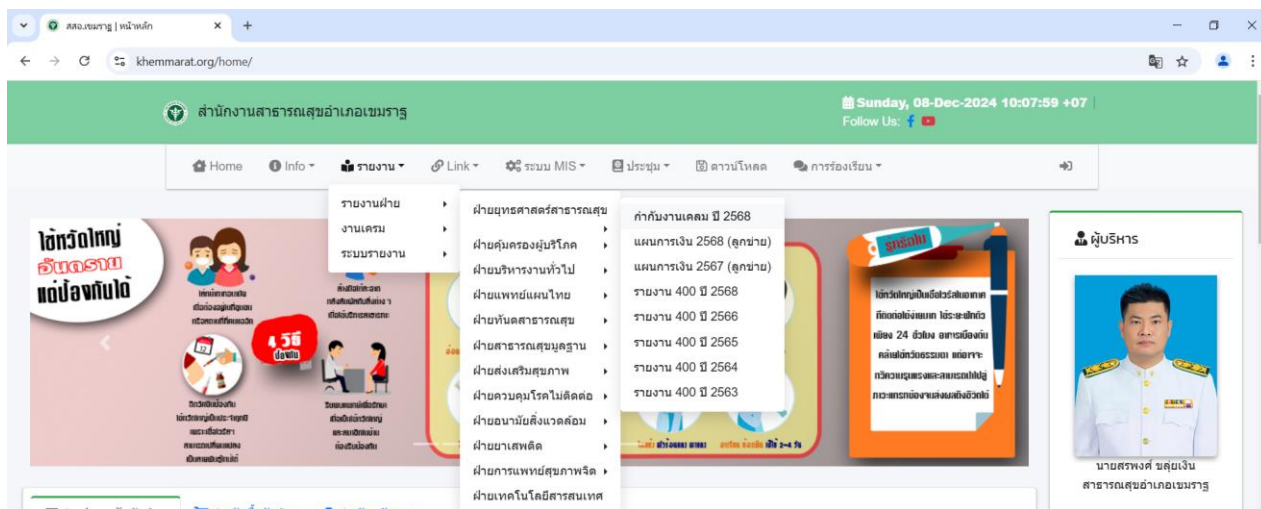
สสอ.เขมราฐ | หน้าหลัก
khemmarat.org/home/

สำนักงานสาธารณสุขอำเภอเขมราฐ
Sunday, 08-Dec-2024 10:07:59 +07
Follow Us:

Home
Info
รายงาน
Link
ระบบ MIS
ประชุม
ดาวน์โหลด
การร้องเรียน

รายงานฝ่าย
งานเครม
ระบบรายงาน

ฝ่ายยุทธศาสตร์สาธารณสุข
ฝ่ายคุ้มครองผู้บริโภค
ฝ่ายบริหารงานทั่วไป
ฝ่ายแพทย์แผนไทย
ฝ่ายทันตสาธารณสุข
ฝ่ายสาธารณสุขมูลฐาน
ฝ่ายส่งเสริมสุขภาพ
ฝ่ายควบคุมโรคไม่ติดต่อ
ฝ่ายอนามัยสิ่งแวดล้อม
ฝ่ายยาเสพติด
ฝ่ายการแพทย์สุขภาพจิต
ฝ่ายเทคโนโลยีสารสนเทศ

กำกับงานเคลม ปี 2568
แผนการเงิน 2568 (ลูกข่าย)
แผนการเงิน 2567 (ลูกข่าย)
รายงาน 400 ปี 2568
รายงาน 400 ปี 2566
รายงาน 400 ปี 2565
รายงาน 400 ปี 2564
รายงาน 400 ปี 2563

ไข้หวัดใหญ่ อันตราย แต่ป้องกันได้
4 วิธี ป้องกัน
รู้หรือไม่

ผู้บริหาร
นายสรพงศ์ ขลุ่ยเงิน
สาธารณสุขอำเภอเขมราฐ